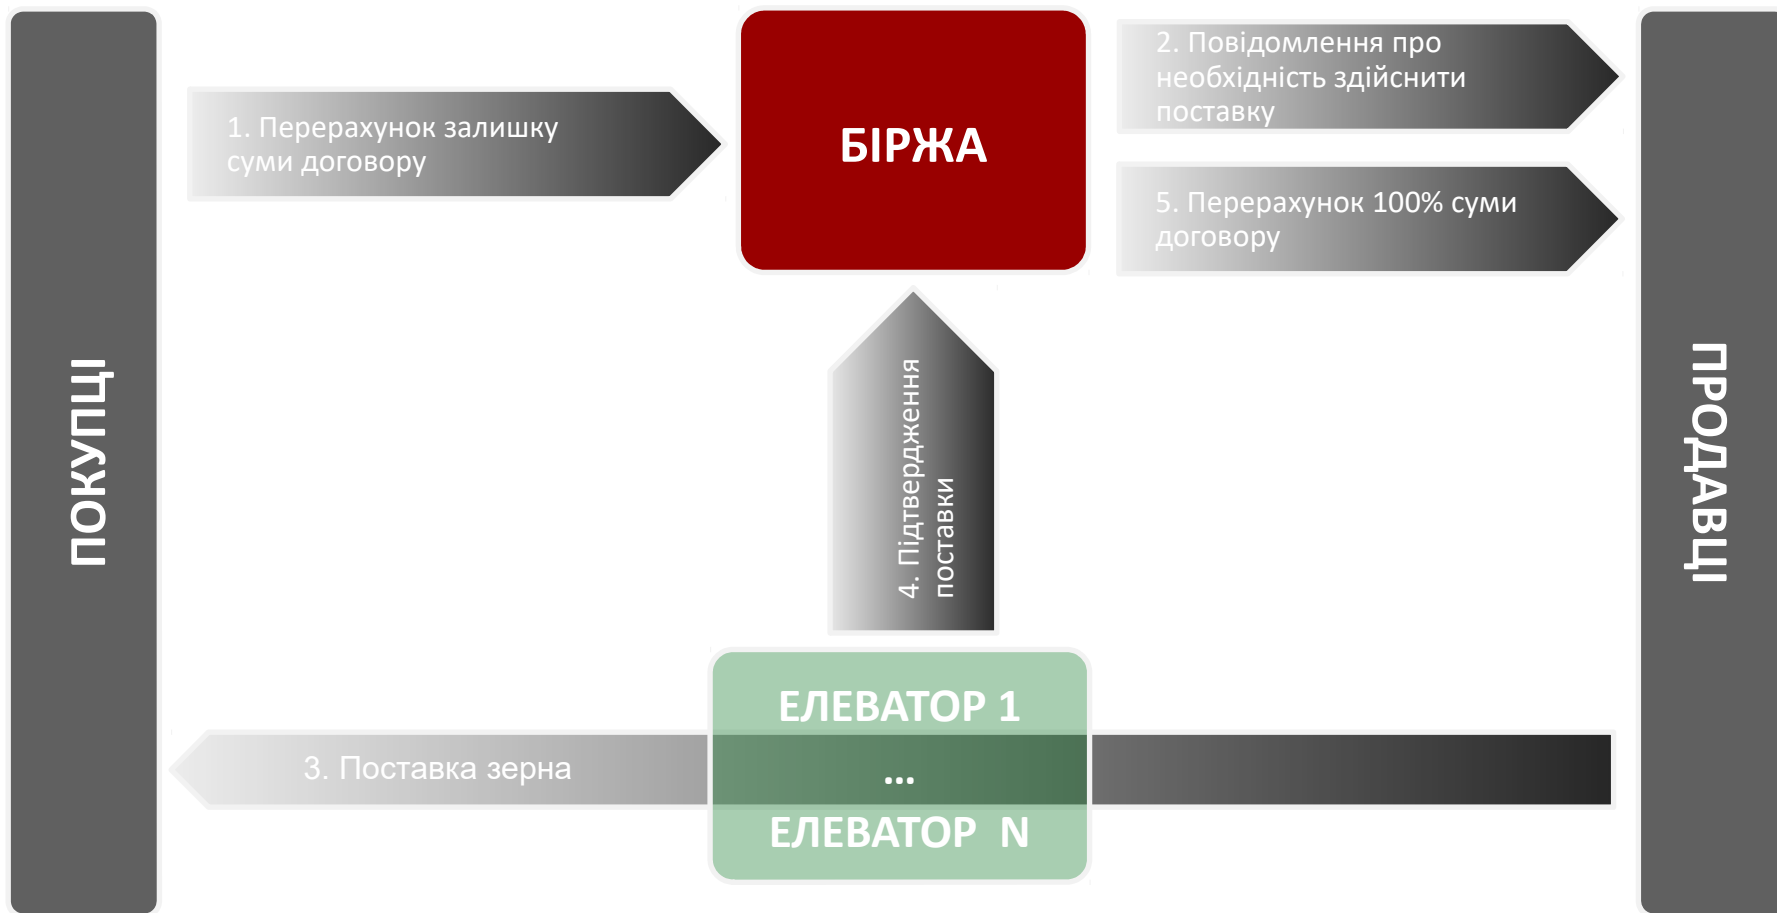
ПОКУПЦІ

1. Перерахунок залишку суми договору

БІРЖА

2. Повідомлення про необхідність здійснити поставку

5. Перерахунок 100% суми договору

ПРОДАВЦІ

4. Підтвердження поставки

ЕЛЕВАТОР 1
...
ЕЛЕВАТОР N

3. Поставка зерна